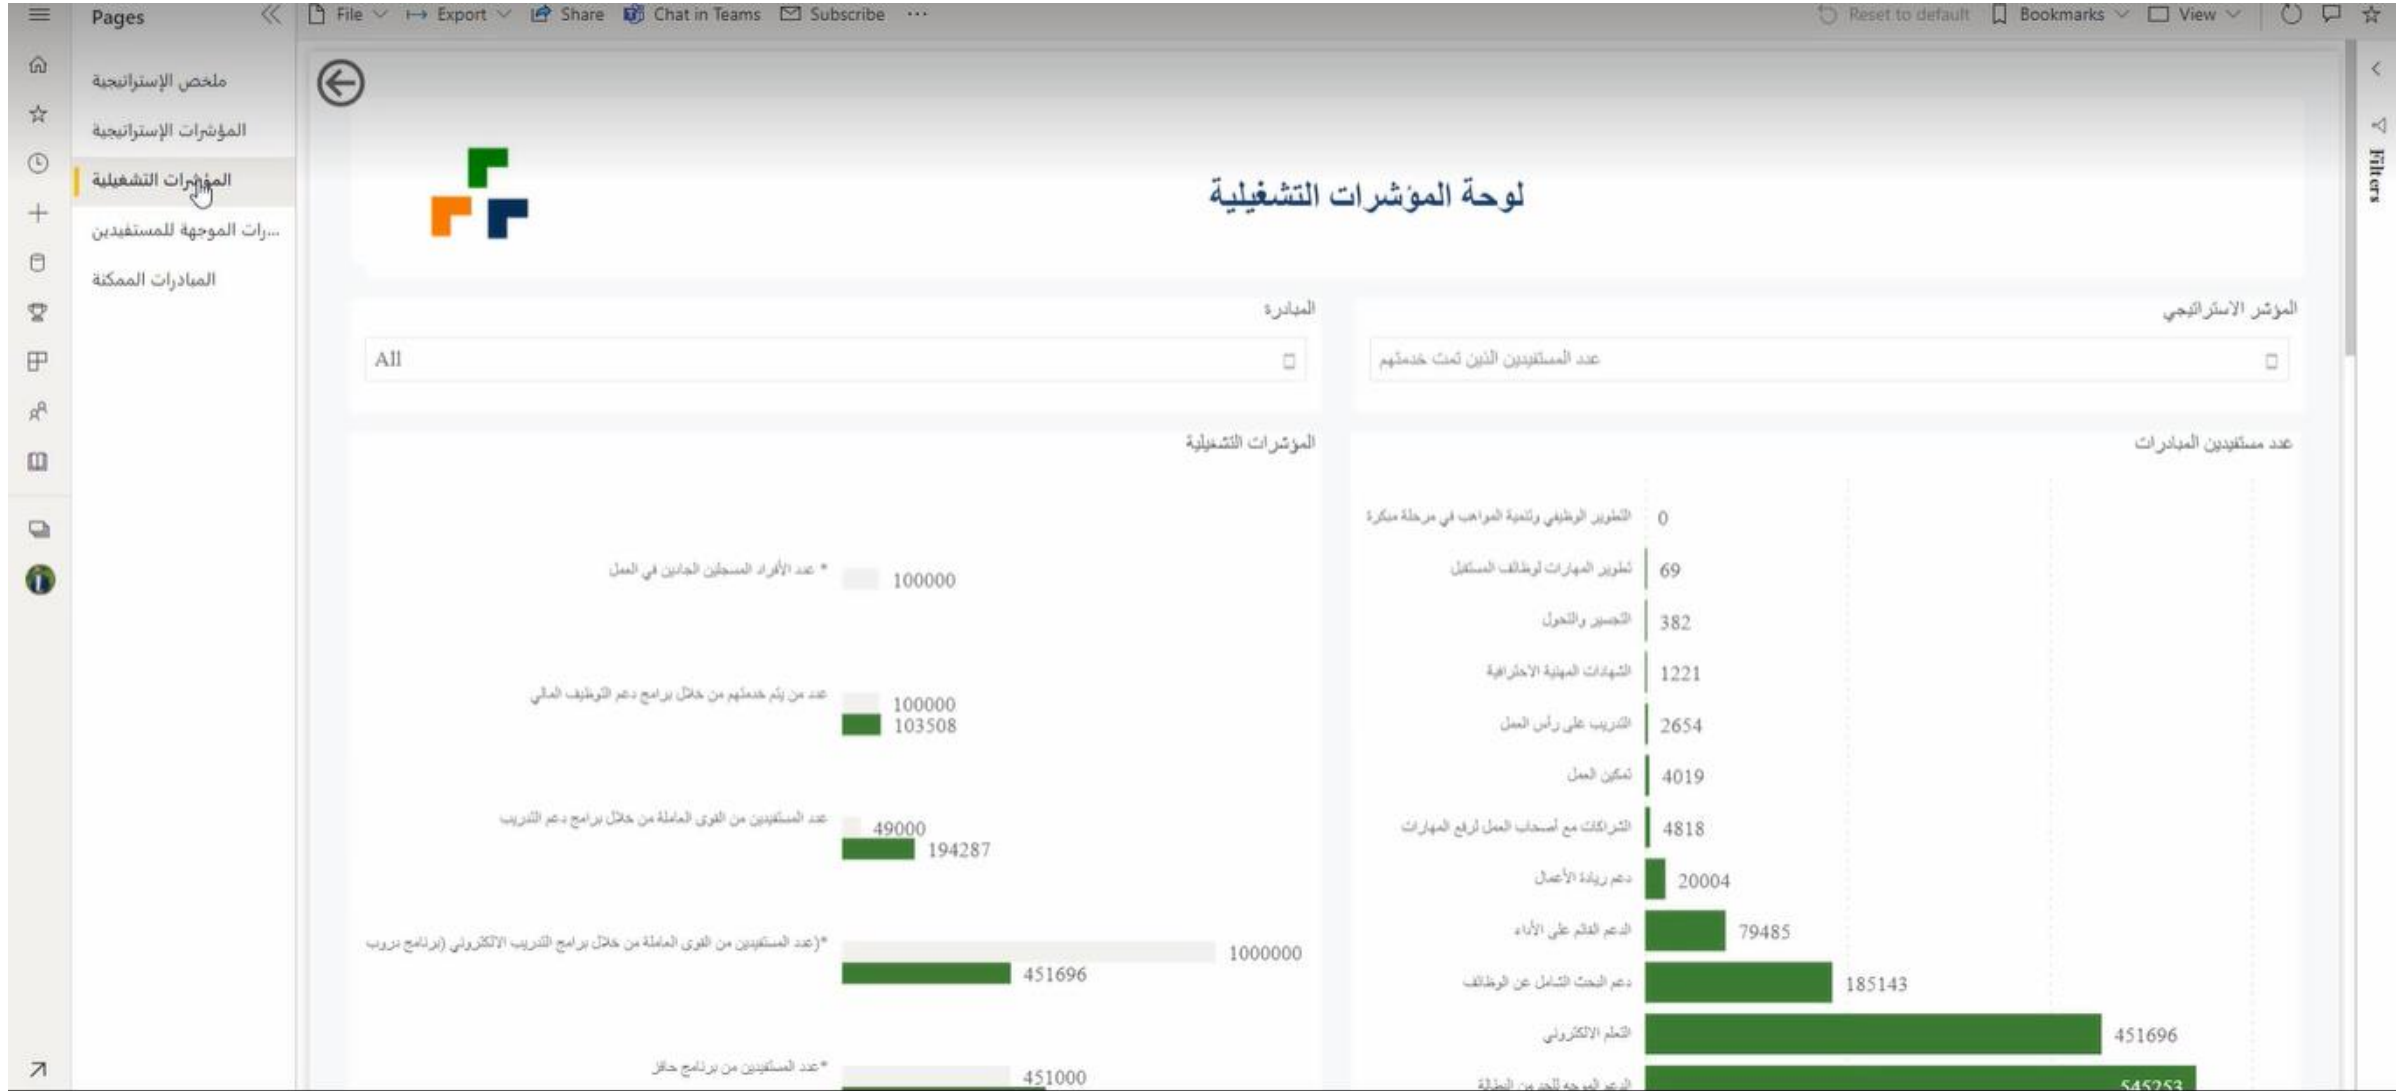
Pages

File Export Share Chat in Teams Subscribe ···

Reset to default Bookmarks View

Filters

ملخص الإستراتيجية
المؤشرات الإستراتيجية
المؤشرات التشغيلية
...رات الموجهة للمستفيدين
المبادرات الممكنة

لوحة المؤشرات التشغيلية

المؤشر الاستراتيجي
عدد المستفيدين الذين تمت خدمتهم

المبادرة
All

عدد مستفيدين المبادرات

| | |
|---|---|
| التطوير الوظيفي وتنمية المواهب في مرحلة مبكرة | 0 |
| تطوير المهارات لوظائف المستقبل | 69 |
| التجسير والتحول | 382 |
| الشهادات المهنية الاحترافية | 1221 |
| التدريب على رأس العمل | 2654 |
| تمكين العمل | 4019 |
| الشراكات مع أصحاب العمل لرفع المهارات | 4818 |
| دعم ريادة الأعمال | 20004 |
| الدعم القائم على الأداء | 79485 |
| دعم البحث الشامل عن الوظائف | 185143 |
| التعلم الالكتروني | 451696 |
| الدعم الموجه للحد من البطالة | 545253 |

المؤشرات التشغيلية

* عدد الأفراد المسجلين الجادين في العمل 100000

عدد من يتم خدمتهم من خلال برامج دعم التوظيف المالي 100000 103508

عدد المستفيدين من القوى العاملة من خلال برامج دعم التدريب 49000 194287

*(عدد المستفيدين من القوى العاملة من خلال برامج التدريب الالكتروني (برنامج دروب 1000000 451696

*عدد المستفيدين من برنامج حافز 451000